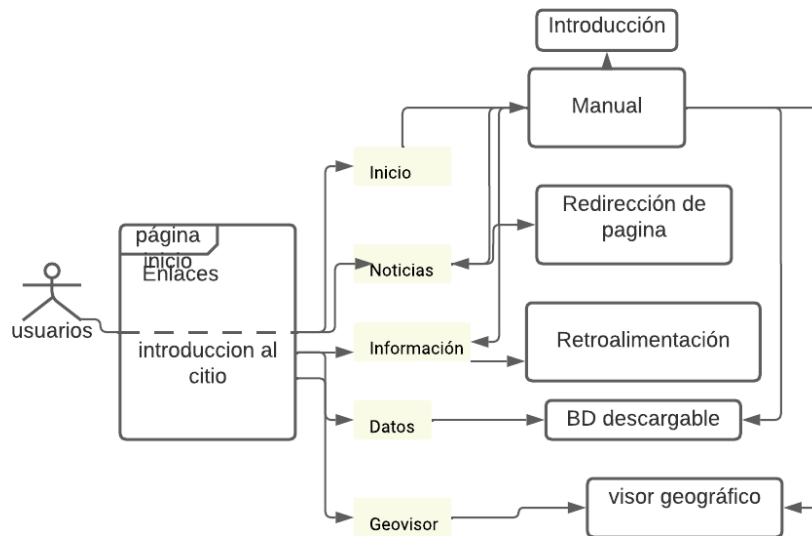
Introducción

Manual

Inicio

Redirección de pagina

página inicio

Enlaces

Noticias

usuarios

introduccion al citio

Información

Retroalimentación

Datos

BD descargable

Geovisor

visor geográfico